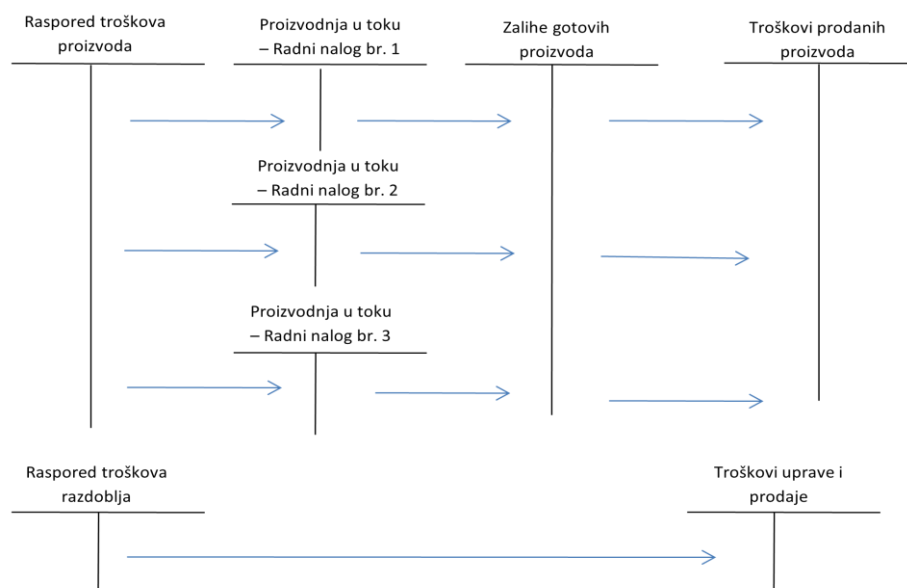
Raspored troškova proizvoda

Proizvodnja u toku – Radni nalog br. 1

Zalihe gotovih proizvoda

Troškovi prodanih proizvoda

Proizvodnja u toku – Radni nalog br. 2

Proizvodnja u toku – Radni nalog br. 3

Raspored troškova razdoblja

Troškovi uprave i prodaje